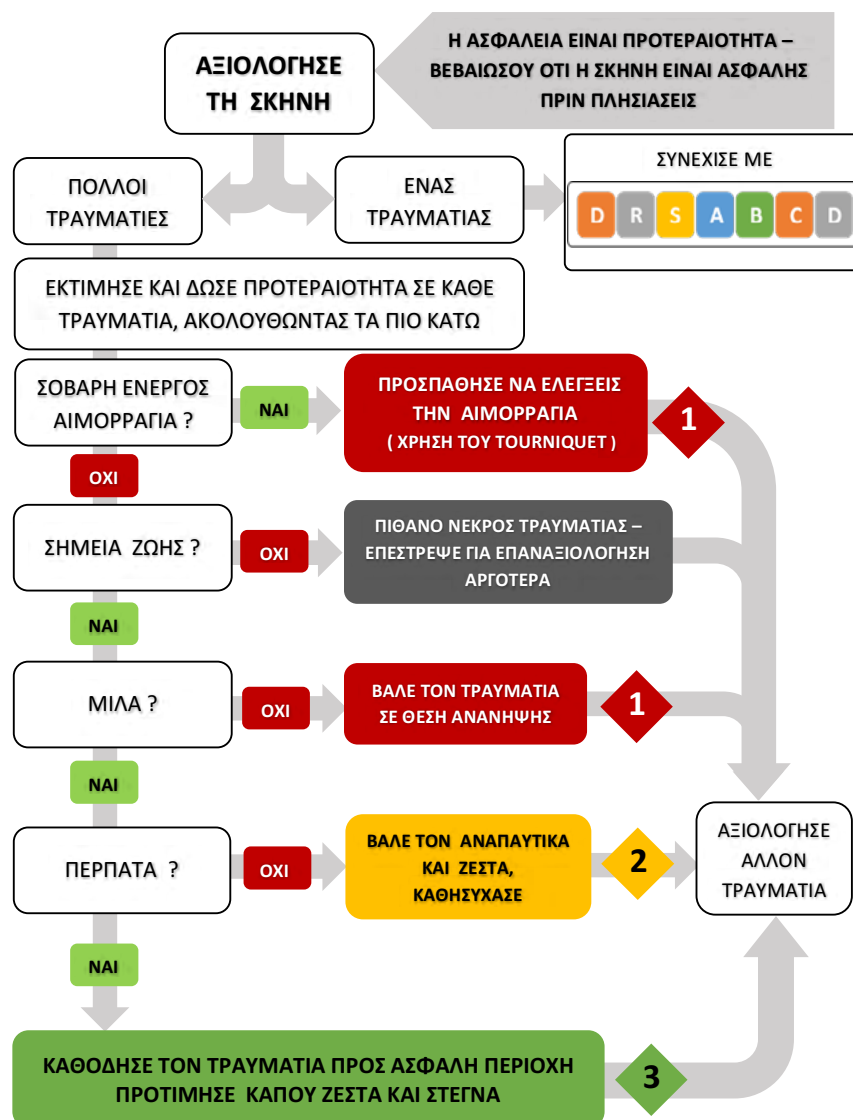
ΑΞΙΟΛΟΓΗΣΕ ΤΗ ΣΚΗΝΗ

Η ΑΣΦΑΛΕΙΑ ΕΙΝΑΙ ΠΡΟΤΕΡΑΙΟΤΗΤΑ – ΒΕΒΑΙΩΣΟΥ ΟΤΙ Η ΣΚΗΝΗ ΕΙΝΑΙ ΑΣΦΑΛΗΣ ΠΡΙΝ ΠΛΗΣΙΑΣΕΙΣ

ΠΟΛΛΟΙ ΤΡΑΥΜΑΤΙΕΣ

ΕΝΑΣ ΤΡΑΥΜΑΤΙΑΣ

ΣΥΝΕΧΙΣΕ ΜΕ

D R S A B C D

ΕΚΤΙΜΗΣΕ ΚΑΙ ΔΩΣΕ ΠΡΟΤΕΡΑΙΟΤΗΤΑ ΣΕ ΚΑΘΕ ΤΡΑΥΜΑΤΙΑ, ΑΚΟΛΟΥΘΩΝΤΑΣ ΤΑ ΠΙΟ ΚΑΤΩ

ΣΟΒΑΡΗ ΕΝΕΡΓΟΣ ΑΙΜΟΡΡΑΓΙΑ ?

ΝΑΙ

ΠΡΟΣΠΑΘΗΣΕ ΝΑ ΕΛΕΓΞΕΙΣ ΤΗΝ ΑΙΜΟΡΡΑΓΙΑ ( ΧΡΗΣΗ ΤΟΥ TOURNIQUET )

1

ΟΧΙ

ΣΗΜΕΙΑ ΖΩΗΣ ?

ΟΧΙ

ΠΙΘΑΝΟ ΝΕΚΡΟΣ ΤΡΑΥΜΑΤΙΑΣ – ΕΠΕΣΤΡΕΨΕ ΓΙΑ ΕΠΑΝΑΞΙΟΛΟΓΗΣΗ ΑΡΓΟΤΕΡΑ

ΝΑΙ

ΜΙΛΑ ?

ΟΧΙ

ΒΑΛΕ ΤΟΝ ΤΡΑΥΜΑΤΙΑ ΣΕ ΘΕΣΗ ΑΝΑΝΗΨΗΣ

1

ΝΑΙ

ΠΕΡΠΑΤΑ ?

ΟΧΙ

ΒΑΛΕ ΤΟΝ ΑΝΑΠΑΥΤΙΚΑ ΚΑΙ ΖΕΣΤΑ, ΚΑΘΗΣΥΧΑΣΕ

2

ΑΞΙΟΛΟΓΗΣΕ ΑΛΛΟΝ ΤΡΑΥΜΑΤΙΑ

ΝΑΙ

ΚΑΘΟΔΗΣΕ ΤΟΝ ΤΡΑΥΜΑΤΙΑ ΠΡΟΣ ΑΣΦΑΛΗ ΠΕΡΙΟΧΗ ΠΡΟΤΙΜΗΣΕ ΚΑΠΟΥ ΖΕΣΤΑ ΚΑΙ ΣΤΕΓΝΑ

3